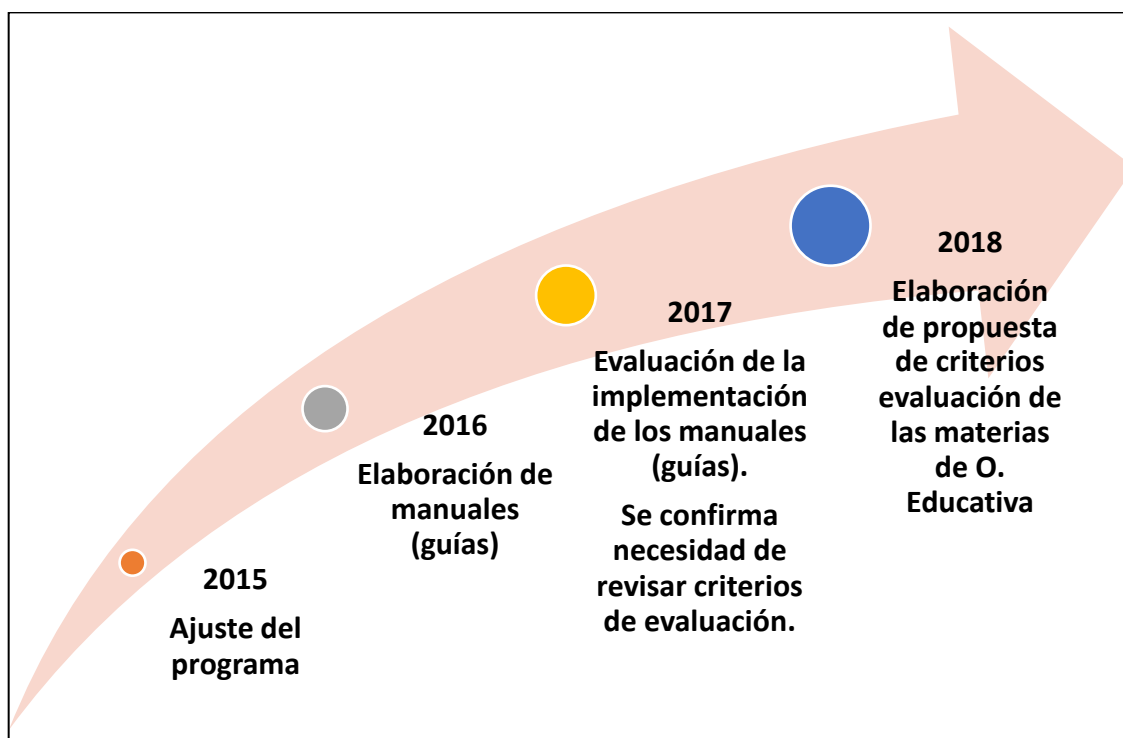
2015

Ajuste del programa

2016

Elaboración de manuales (guías)

2017

Evaluación de la implementación de los manuales (guías).

Se confirma necesidad de revisar criterios de evaluación.

2018

Elaboración de propuesta de criterios evaluación de las materias de O. Educativa